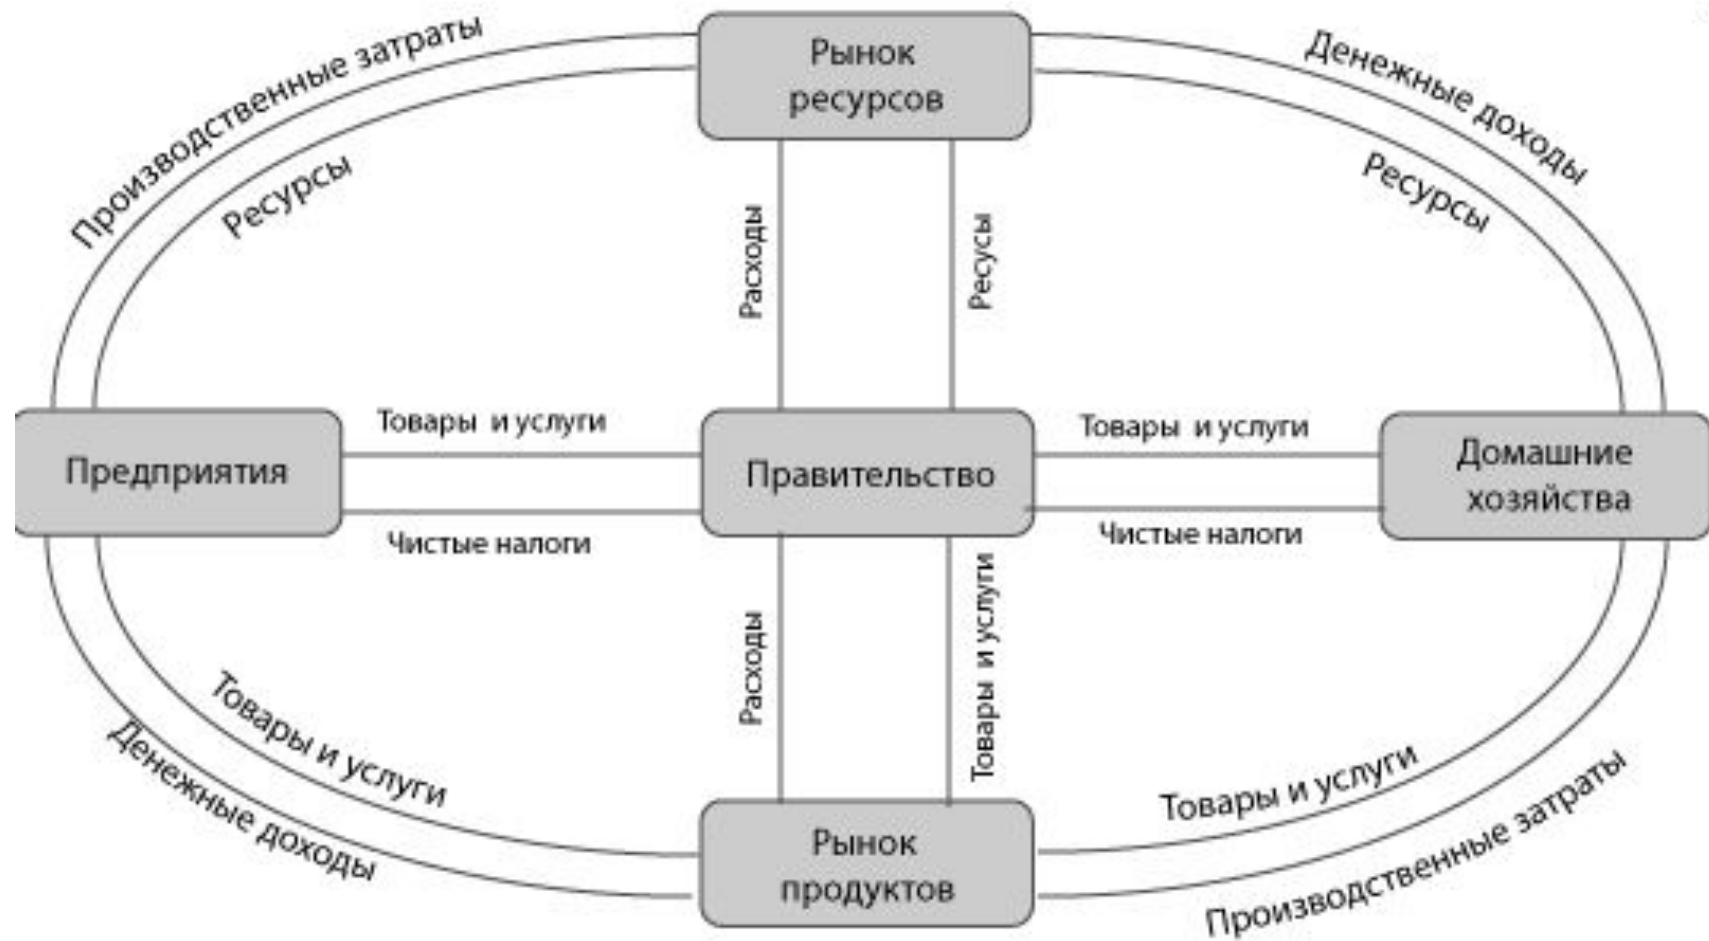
Производственные затраты
Ресурсы
Рынок ресурсов
Денежные доходы
Ресурсы
Расходы
Ресусы
Предприятия
Товары и услуги
Чистые налоги
Правительство
Товары и услуги
Чистые налоги
Домашние хозяйства
Расходы
Товары и услуги
Товары и услуги
Денежные доходы
Рынок продуктов
Товары и услуги
Производственные затраты